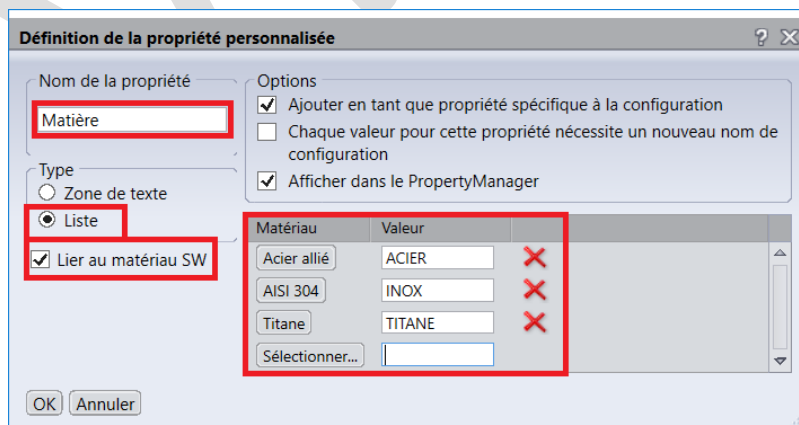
Définition de la propriété personnalisée

? X

Nom de la propriété

Matière

Type

Zone de texte

Liste

Lier au matériau SW

Options

Ajouter en tant que propriété spécifique à la configuration

Chaque valeur pour cette propriété nécessite un nouveau nom de configuration

Afficher dans le PropertyManager

| Matériau | Valeur |
|---|---|
| Acier allié | ACIER |
| AISI 304 | INOX |
| Titane | TITANE |
| Sélectionner... | |

OK Annuler